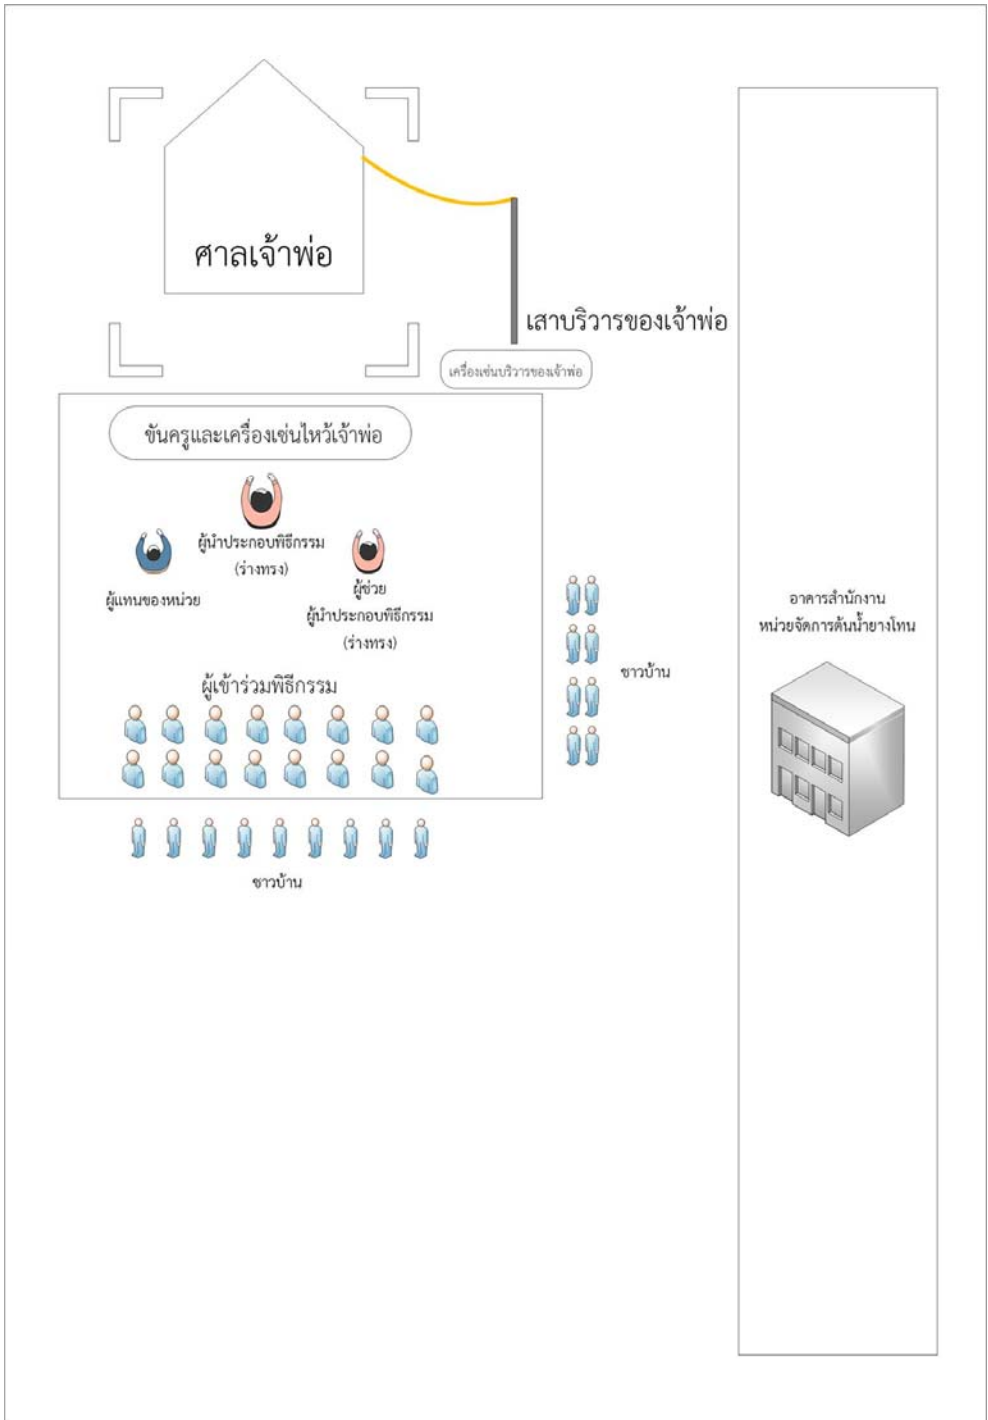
ศาลเจ้าพ่อ

เสาบริวารของเจ้าพ่อ

เครื่องเซ่นบริวารของเจ้าพ่อ

ขันครูและเครื่องเซ่นไหว้เจ้าพ่อ

ผู้นำประกอบพิธีกรรม (ร่างทรง)

ผู้แทนของหน่วย

ผู้ช่วย ผู้นำประกอบพิธีกรรม (ร่างทรง)

ผู้เข้าร่วมพิธีกรรม

ชาวบ้าน

ชาวบ้าน

อาคารสำนักงาน หน่วยจัดการต้นน้ำยางโทน